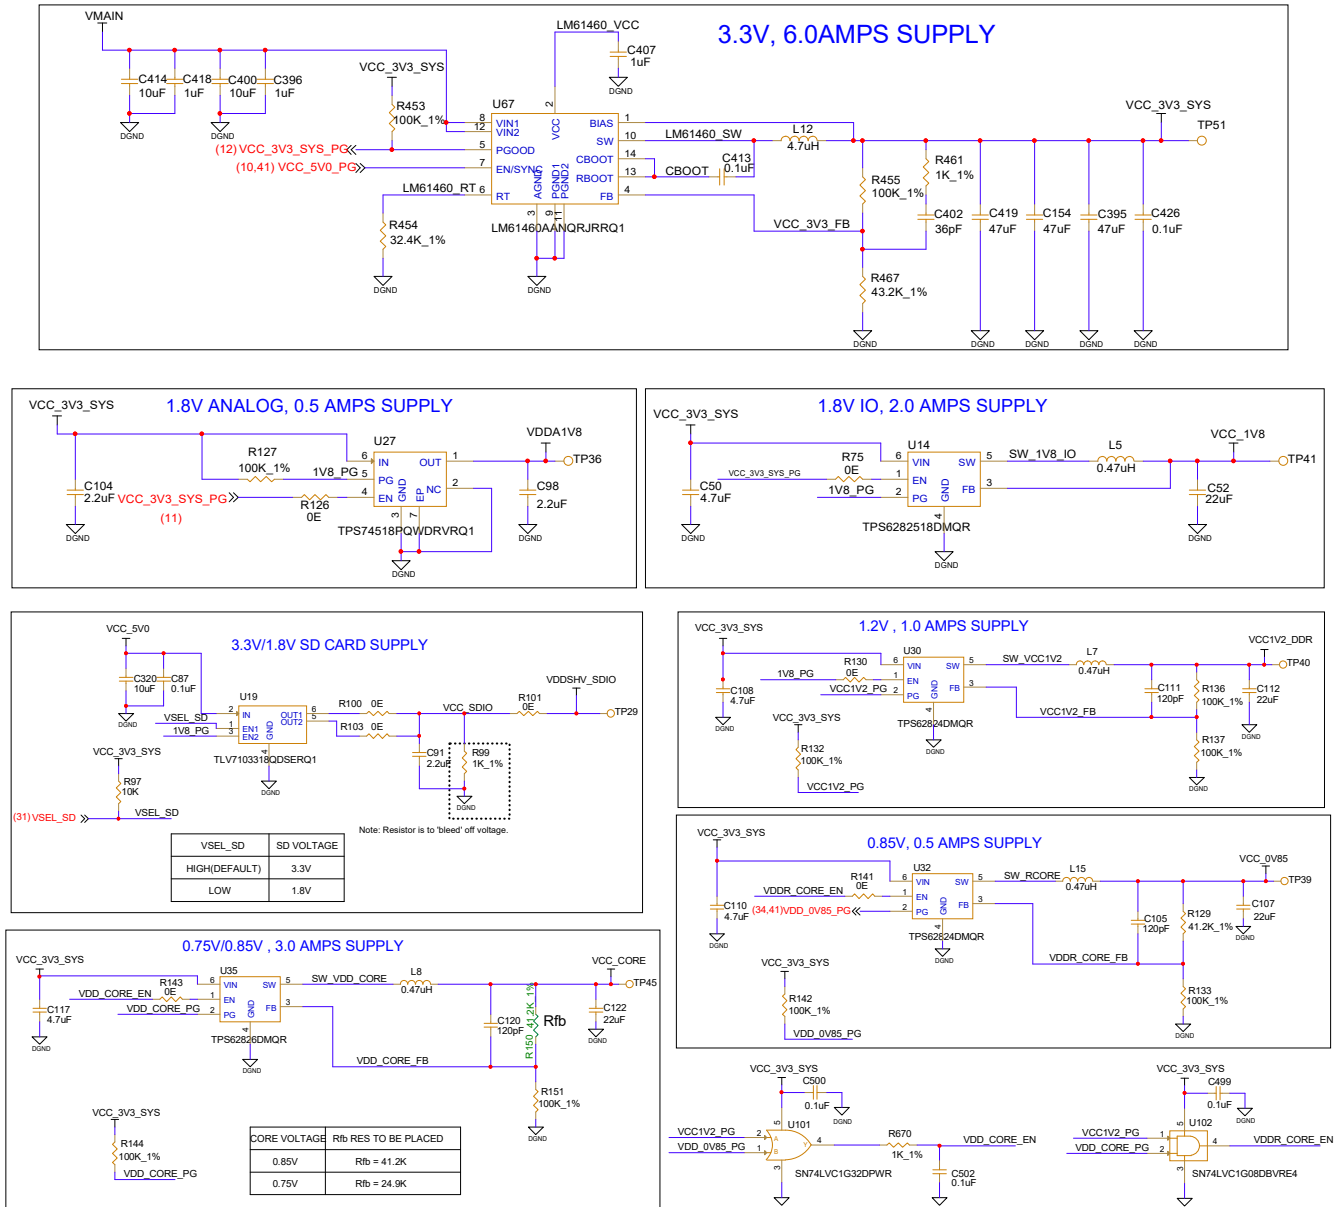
VMAIN
LM61460_VCC
C407 1uF
DGND
3.3V, 6.0AMPS SUPPLY
C414 10uF
C418 1uF
C400 10uF
C396 1uF
DGND
DGND
VCC_3V3_SYS
R453 100K_1%
U67
8 VIN1
12 VIN2
5 PGOOD
7 EN/SYNC
6 RT
VCC
2
BIAS 1
SW 10
CBOOT 14
RBOOT 13
FB 4
AGND PGND1 PGND2
3 9 11
LM61460AANQRJRRQ1
(12) VCC_3V3_SYS_PG
(10,41) VCC_5V0_PG
LM61460_RT
R454 32.4K_1%
DGND
DGND
LM61460_SW
L12 4.7uH
C413 0.1uF
CBOOT
VCC_3V3_FB
VCC_3V3_SYS
TP51
R461 1K_1%
R455 100K_1%
C402 36pF
C419 47uF
C154 47uF
C395 47uF
C426 0.1uF
R467 43.2K_1%
DGND
DGND
DGND
DGND
DGND

VCC_3V3_SYS
1.8V ANALOG, 0.5 AMPS SUPPLY
U27
VDDA1V8
R127 100K_1%
1V8_PG
6 IN
5 PG
4 EN
OUT 1
NC 2
GND EP
3 7
TP36
C104 2.2uF
VCC_3V3_SYS_PG
(11)
R126 0E
C98 2.2uF
TPS74518PQWDRVRQ1
DGND
DGND
DGND

VCC_3V3_SYS
1.8V IO, 2.0 AMPS SUPPLY
U14
6 VIN
1 EN
2 PG
SW 5
FB 3
GND 4
SW_1V8_IO
L5 0.47uH
VCC_1V8
TP41
VCC_3V3_SYS_PG
R75 0E
1V8_PG
C50 4.7uF
C52 22uF
TPS6282518DMQR
DGND
DGND
DGND

VCC_5V0
3.3V/1.8V SD CARD SUPPLY
C320 10uF
C87 0.1uF
DGND
U19
2 IN
1 EN1
3 EN2
OUT1 6
OUT2 5
GND 4
VSEL_SD
1V8_PG
TLV7103318QDSERQ1
R100 0E
R103 0E
VCC_SDIO
VDDSHV_SDIO
R101 0E
TP29
C91 2.2uF
R99 1K_1%
DGND
DGND
VCC_3V3_SYS
R97 10K
(31)VSEL_SD
VSEL_SD
Note: Resistor is to 'bleed' off voltage.

| VSEL_SD | SD VOLTAGE |
|---|---|
| HIGH(DEFAULT) | 3.3V |
| LOW | 1.8V |

VCC_3V3_SYS
1.2V , 1.0 AMPS SUPPLY
VCC1V2_DDR
U30
R130 0E
1V8_PG
VCC1V2_PG
6 VIN
1 EN
2 PG
SW 5
FB 3
GND 4
SW_VCC1V2
L7 0.47uH
TP40
C108 4.7uF
DGND
TPS62824DMQR
DGND
C111 120pF
R136 100K_1%
C112 22uF
DGND
VCC1V2_FB
VCC_3V3_SYS
R132 100K_1%
VCC1V2_PG
R137 100K_1%
DGND

VCC_3V3_SYS
0.85V, 0.5 AMPS SUPPLY
VCC_0V85
U32
R141 0E
VDDR_CORE_EN
(34,41)VDD_0V85_PG
6 VIN
1 EN
2 PG
SW 5
FB 3
GND 4
SW_RCORE
L15 0.47uH
TP39
C110 4.7uF
DGND
TPS62824DMQR
DGND
C105 120pF
R129 41.2K_1%
C107 22uF
DGND
VDDR_CORE_FB
VCC_3V3_SYS
R142 100K_1%
VDD_0V85_PG
R133 100K_1%
DGND

0.75V/0.85V , 3.0 AMPS SUPPLY
VCC_3V3_SYS
U35
R143 0E
VDD_CORE_EN
VDD_CORE_PG
6 VIN
1 EN
2 PG
SW 5
FB 3
GND 4
SW_VDD_CORE
L8 0.47uH
VCC_CORE
TP45
C117 4.7uF
DGND
TPS62826DMQR
DGND
C120 120pF
R150 41.2K_1%
Rfb
C122 22uF
DGND
VDD_CORE_FB
R151 100K_1%
DGND
VCC_3V3_SYS
R144 100K_1%
VDD_CORE_PG

| CORE VOLTAGE | Rfb RES TO BE PLACED |
|---|---|
| 0.85V | Rfb = 41.2K |
| 0.75V | Rfb = 24.9K |

VCC_3V3_SYS
C500 0.1uF
DGND
U101
VCC1V2_PG
VDD_0V85_PG
2 A
1 B
5
3
Y 4
R670 1K_1%
VDD_CORE_EN
C502 0.1uF
SN74LVC1G32DPWR

VCC_3V3_SYS
C499 0.1uF
DGND
U102
VCC1V2_PG
VDD_CORE_PG
1
2
5
3
4
VDDR_CORE_EN
SN74LVC1G08DBVRE4